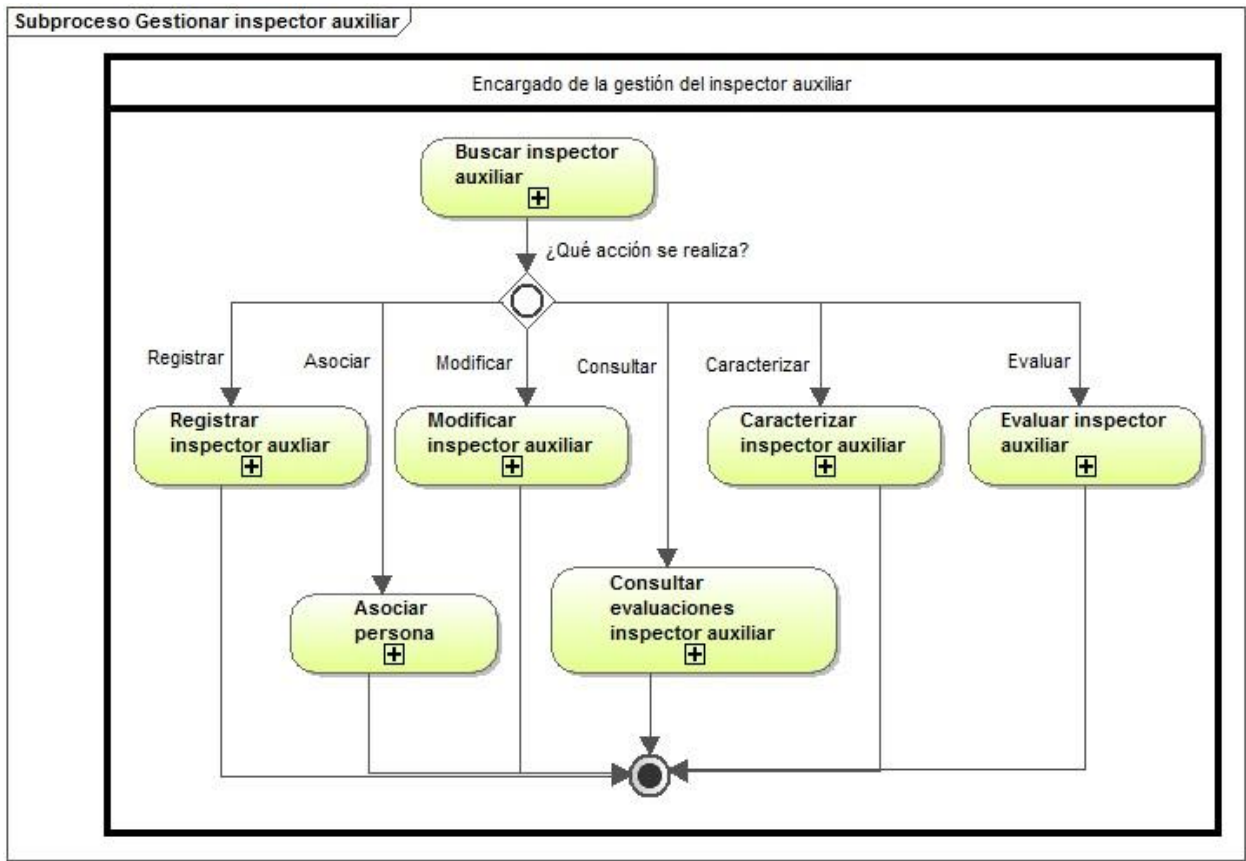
Subproceso Gestionar inspector auxiliar

Encargado de la gestión del inspector auxiliar

Buscar inspector auxiliar

¿Qué acción se realiza?

Registrar

Asociar

Modificar

Consultar

Caracterizar

Evaluar

Registrar inspector auxliar

Modificar inspector auxiliar

Caracterizar inspector auxiliar

Evaluar inspector auxiliar

Asociar persona

Consultar evaluaciones inspector auxiliar